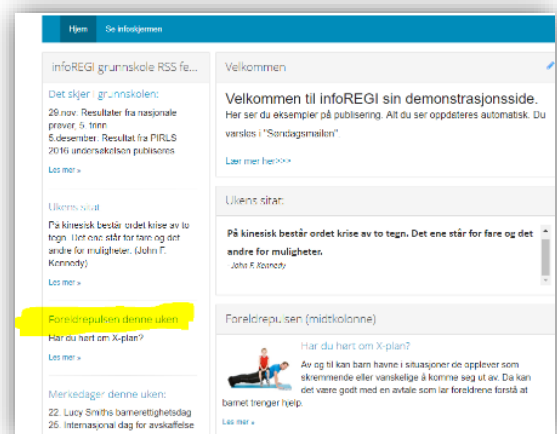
Hjem Se infoskjermen

infoREGI grunnskole RSS fe...

Det skjer i grunnskolen:

29.nov: Resultater fra nasjonale prøver, 5. trinn
5.desember: Resultat fra PIRLS 2016 undersøkelsen publiseres

Les mer »

Ukens sitat

På kinesisk består ordet krise av to tegn. Det ene står for fare og det andre for muligheter. (John F. Kennedy)

Les mer »

Foreldrepulsen denne uken

Har du hørt om X-plan?

Les mer »

Merkedager denne uken:

22. Lucy Smiths barnerettighetsdag
26. Internasjonal dag for avskaffelse

Velkommen

Velkommen til infoREGI sin demonstrasjonsside.

Her ser du eksempler på publisering. Alt du ser oppdateres automatisk. Du varsles i "Søndagsmailen".

Lær mer her>>>

Ukens sitat:

På kinesisk består ordet krise av to tegn. Det ene står for fare og det andre for muligheter.

John F. Kennedy

Foreldrepulsen (midtkolonne)

Har du hørt om X-plan?

Av og til kan barn havne i situasjoner de opplever som skremmende eller vanskelige å komme seg ut av. Da kan det være godt med en avtale som lar foreldrene forstå at barnet trenger hjelp.

Les mer »